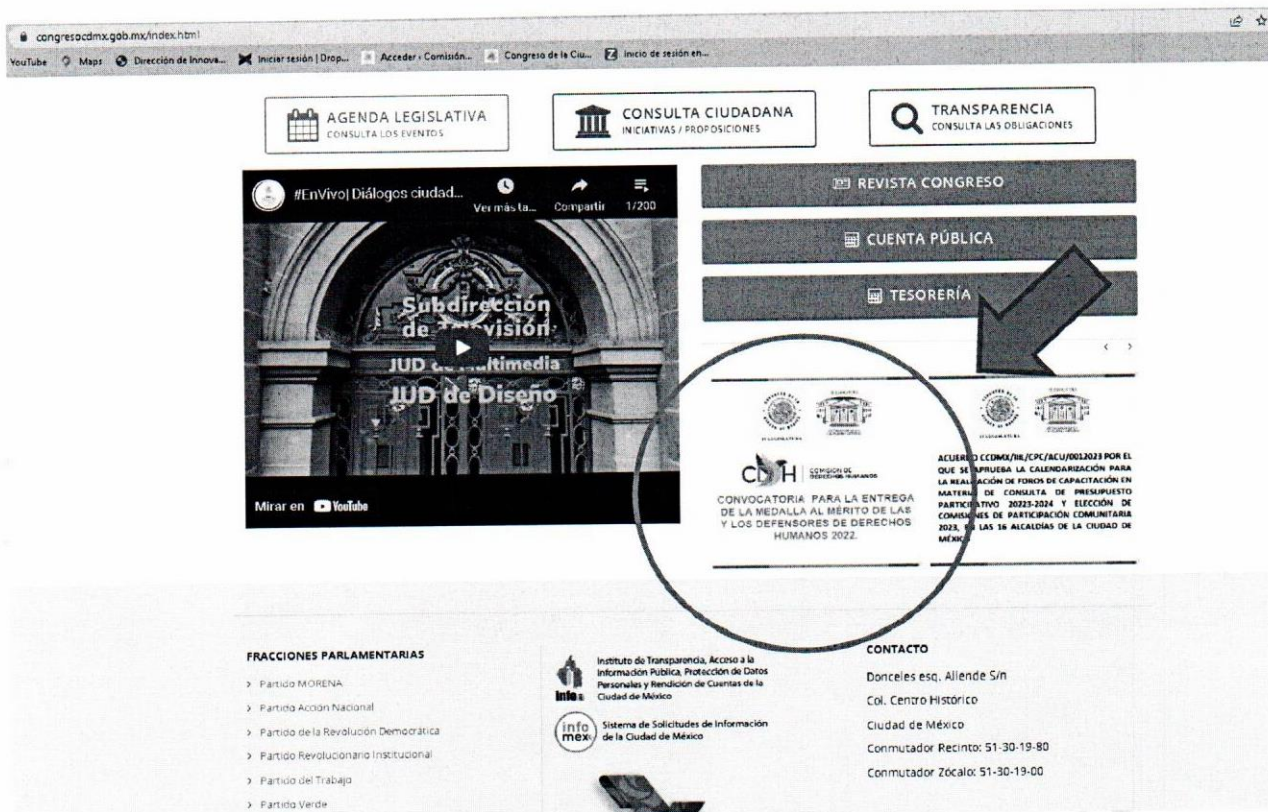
congresocdmx.gob.mx/index.html

YouTube Maps Dirección de Innova... Iniciar sesión | Drop... Acceder › Comisión... Congreso de la Ciu... Inicio de sesión en...

AGENDA LEGISLATIVA
CONSULTA LOS EVENTOS

CONSULTA CIUDADANA
INICIATIVAS / PROPOSICIONES

TRANSPARENCIA
CONSULTA LAS OBLIGACIONES

#EnVivo| Diálogos ciudad...
Ver más ta... Compartir 1/200

Subdirección de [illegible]visión
JUD de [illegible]ultimedia
JUD de Diseño

Mirar en YouTube

REVISTA CONGRESO

CUENTA PÚBLICA

TESORERÍA

CDH COMISIÓN DE DERECHOS HUMANOS

CONVOCATORIA PARA LA ENTREGA DE LA MEDALLA AL MÉRITO DE LAS Y LOS DEFENSORES DE DERECHOS HUMANOS 2022.

ACUER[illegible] CCDMX/IIL/CPC/ACU/0012023 POR EL QUE SE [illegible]PRUEBA LA CALENDARIZACIÓN PARA LA REAL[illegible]CIÓN DE FOROS DE CAPACITACIÓN EN MATER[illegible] DE CONSULTA DE PRESUPUESTO PARTICIPATIVO 20223-2024 Y ELECCIÓN DE COMISI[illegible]NES DE PARTICIPACIÓN COMUNITARIA 2023, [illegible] LAS 16 ALCALDÍAS DE LA CIUDAD DE MÉXIC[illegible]

FRACCIONES PARLAMENTARIAS
› Partido MORENA
› Partido Acción Nacional
› Partido de la Revolución Democrática
› Partido Revolucionario Institucional
› Partido del Trabajo
› Partido Verde

Instituto de Transparencia, Acceso a la Información Pública, Protección de Datos Personales y Rendición de Cuentas de la Ciudad de México

Sistema de Solicitudes de Información de la Ciudad de México

CONTACTO
Donceles esq. Allende S/n
Col. Centro Histórico
Ciudad de México
Conmutador Recinto: 51-30-19-80
Conmutador Zócalo: 51-30-19-00